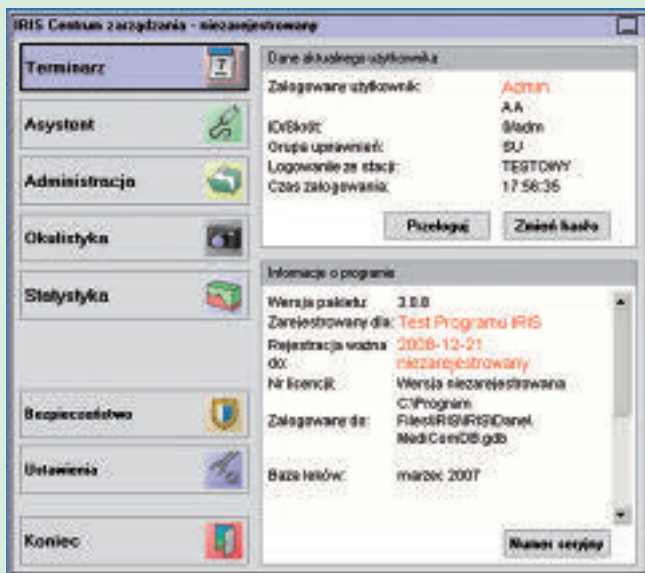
IRIS Centrum zarządzania - niezarejestrowany

Terminarz

Asystent

Administracja

Okulistyka

Statystyka

Bezpieczeństwo

Ustawienia

Koniec

Dane aktualnego użytkownika

Zalogowany użytkownik: Admin
A A
ID/Skrót: 0/adm
Grupa uprawnień: SU
Logowanie ze stacji: TESTOWY
Czas zalogowania: 17:56:35

Przeloguj
Zmień hasło

Informacje o programie

Wersja pakietu: 3.0.0
Zarejestrowany dla: Test Programu IRIS
Rejestracja ważna do: 2008-12-21 niezarejestrowany
Nr licencji: Wersja niezarejestrowana
Zalogowany do: C:\Program Files\IRIS\IRIS\Dane\MediComDB.gdb
Baza leków: marzec 2007

Numer seryjny